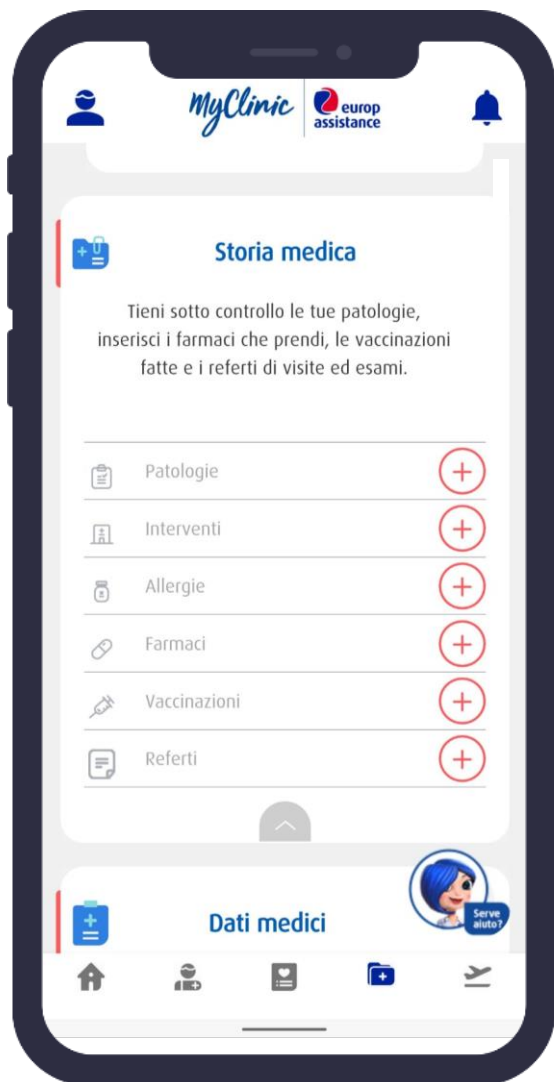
MyClinic europ assistance

Storia medica

Tieni sotto controllo le tue patologie, inserisci i farmaci che prendi, le vaccinazioni fatte e i referti di visite ed esami.

Patologie

Interventi

Allergie

Farmaci

Vaccinazioni

Referti

Dati medici

Serve aiuto?